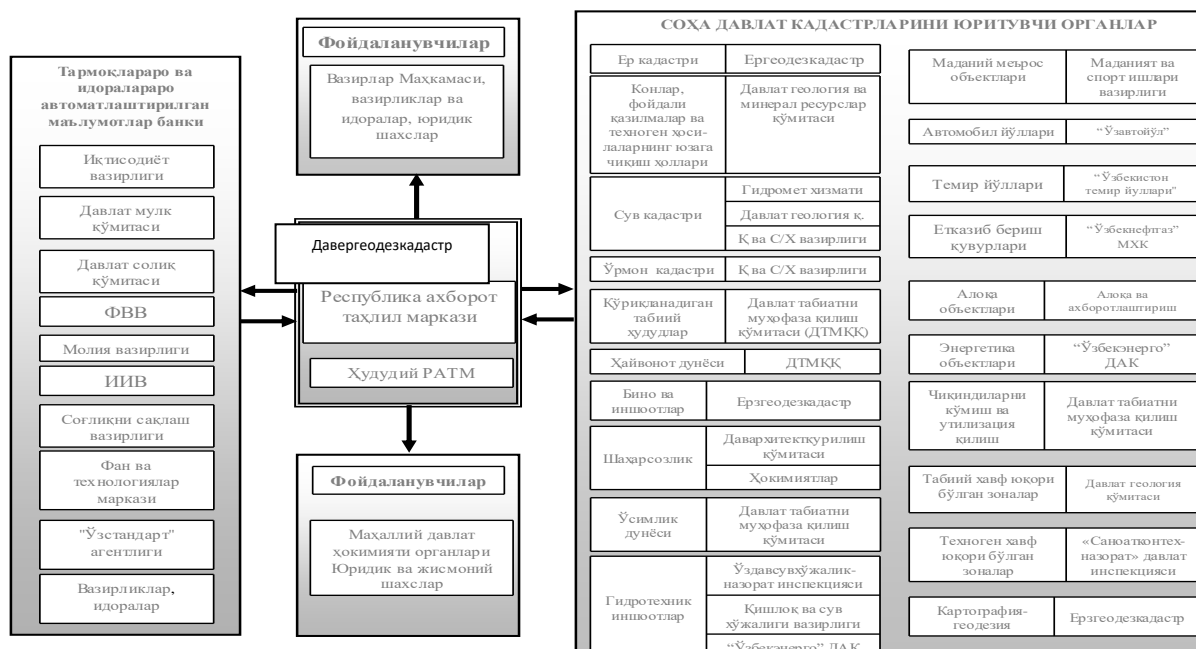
Тармоқлараро ва идоралараро автоматлаштирилган маълумотлар банки

Иқтисодиёт вазирлиги

Давлат мулк қўмитаси

Давлат солиқ қўмитаси

ФВВ

Молия вазирлиги

ИИВ

Соғлиқни сақлаш вазирлиги

Фан ва технологиялар маркази

"Ўзстандарт" агентлиги

Вазирликлар, идоралар

Фойдаланувчилар

Вазирлар Маҳкамаси, вазирликлар ва идоралар, юридик шахслар

Давергеодезкадастр

Республика ахборот таҳлил маркази

Худудий РАТМ

Фойдаланувчилар

Маҳаллий давлат ҳокимияти органлари Юридик ва жисмоний шахслар

СОҲА ДАВЛАТ КАДАСТРЛАРИНИ ЮРИТУВЧИ ОРГАНЛАР

| Ер кадастри | Ергеодезкадастр |
|---|---|
| Конлар, фойдали қазилмалар ва техноген ҳосилаларнинг юзага чиқиш ҳоллари | Давлат геология ва минерал ресурслар қўмитаси |
| Сув кадастри | Гидромет хизмати |
| | Давлат геология қ. |
| | Қ ва С/Х вазирлиги |
| Ўрмон кадастри | Қ ва С/Х вазирлиги |
| Қўриқланадиган табиий ҳудудлар | Давлат табиатни муҳофаза қилиш қўмитаси (ДТМҚҚ) |
| Ҳайвонот дунёси | ДТМҚҚ |
| Бино ва иншоотлар | Ерзгеодезкадастр |
| Шаҳарсозлик | Давархитектқурилиш қўмитаси |
| | Ҳокимиятлар |
| Ўсимлик дунёси | Давлат табиатни муҳофаза қилиш қўмитаси |
| Гидротехник иншоотлар | Ўздавсувхўжалик-назорат инспекцияси |
| | Қишлоқ ва сув хўжалиги вазирлиги |
| | "Ўзбекэнерго" ДАК |

| Маданий меърос объектлари | Маданият ва спорт ишлари вазирлиги |
|---|---|
| Автомобил йўллари | "Ўзавтойўл" |
| Темир йўллари | "Ўзбекистон темир йўллари" |
| Етказиб бериш кувурлари | "Ўзбекнефтгаз" МХК |
| Алоқа объектлари | Алоқа ва ахборотлаштириш |
| Энергетика объектлари | "Ўзбекэнерго" ДАК |
| Чиқиндиларни кўмиш ва утилизация қилиш | Давлат табиатни муҳофаза қилиш қўмитаси |
| Табиий хавф юқори бўлган зоналар | Давлат геология қўмитаси |
| Техноген хавф юқори бўлган зоналар | «Саноатконтехназорат» давлат инспекцияси |
| Картография-геодезия | Ерзгеодезкадастр |